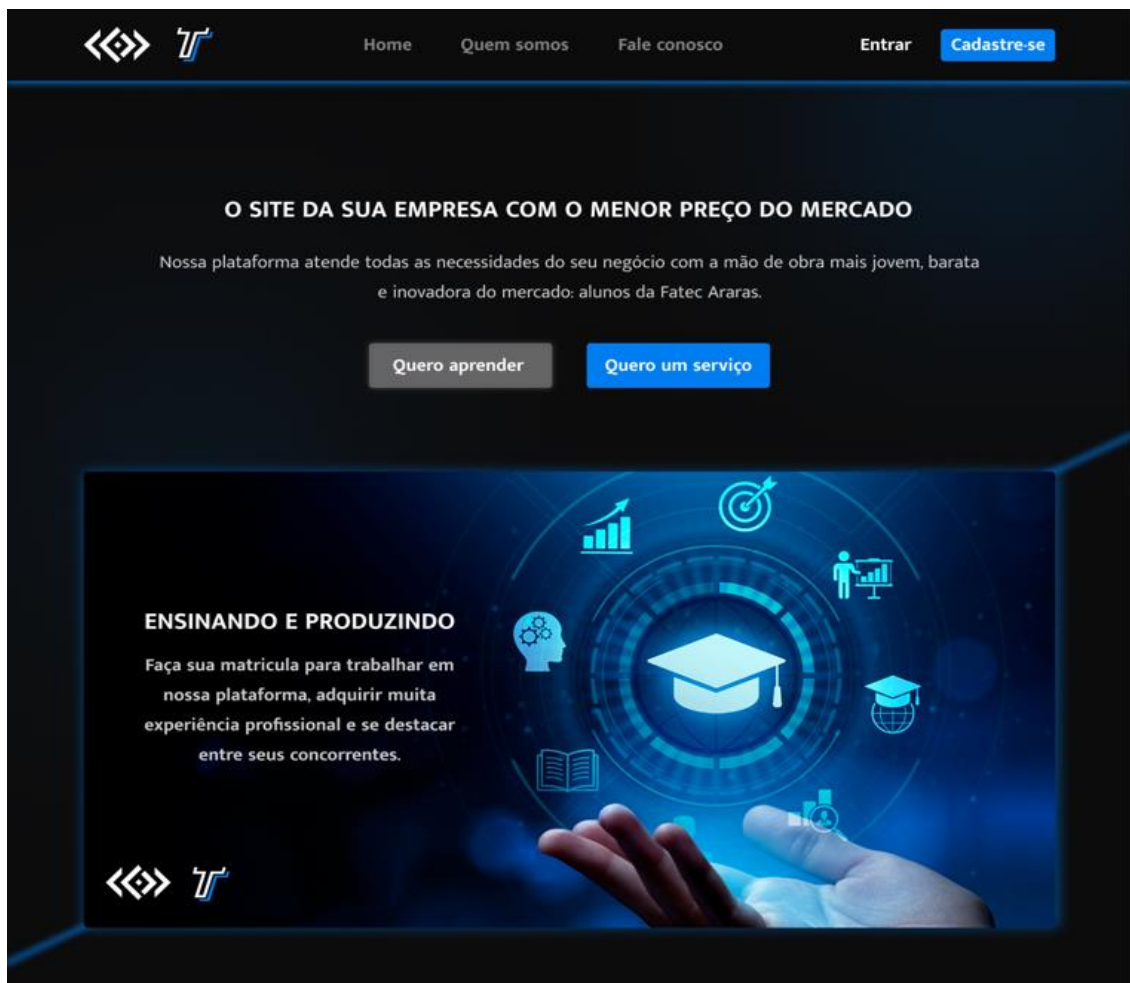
Home Quem somos Fale conosco

Entrar Cadastre-se

O SITE DA SUA EMPRESA COM O MENOR PREÇO DO MERCADO

Nossa plataforma atende todas as necessidades do seu negócio com a mão de obra mais jovem, barata e inovadora do mercado: alunos da Fatec Araras.

Quero aprender

Quero um serviço

ENSINANDO E PRODUZINDO

Faça sua matricula para trabalhar em nossa plataforma, adquirir muita experiência profissional e se destacar entre seus concorrentes.